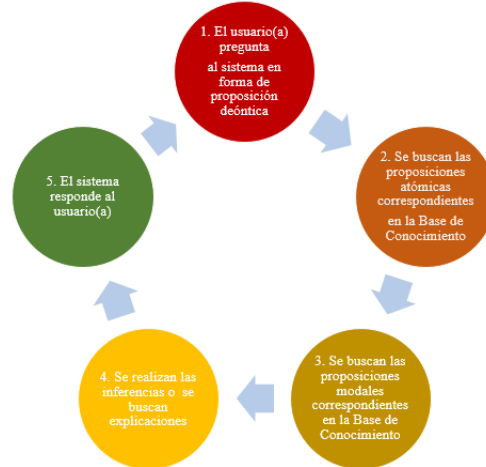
1. El usuario(a) pregunta al sistema en forma de proposición deóntica

2. Se buscan las proposiciones atómicas correspondientes en la Base de Conocimiento

3. Se buscan las proposiciones modales correspondientes en la Base de Conocimiento

4. Se realizan las inferencias o se buscan explicaciones

5. El sistema responde al usuario(a)